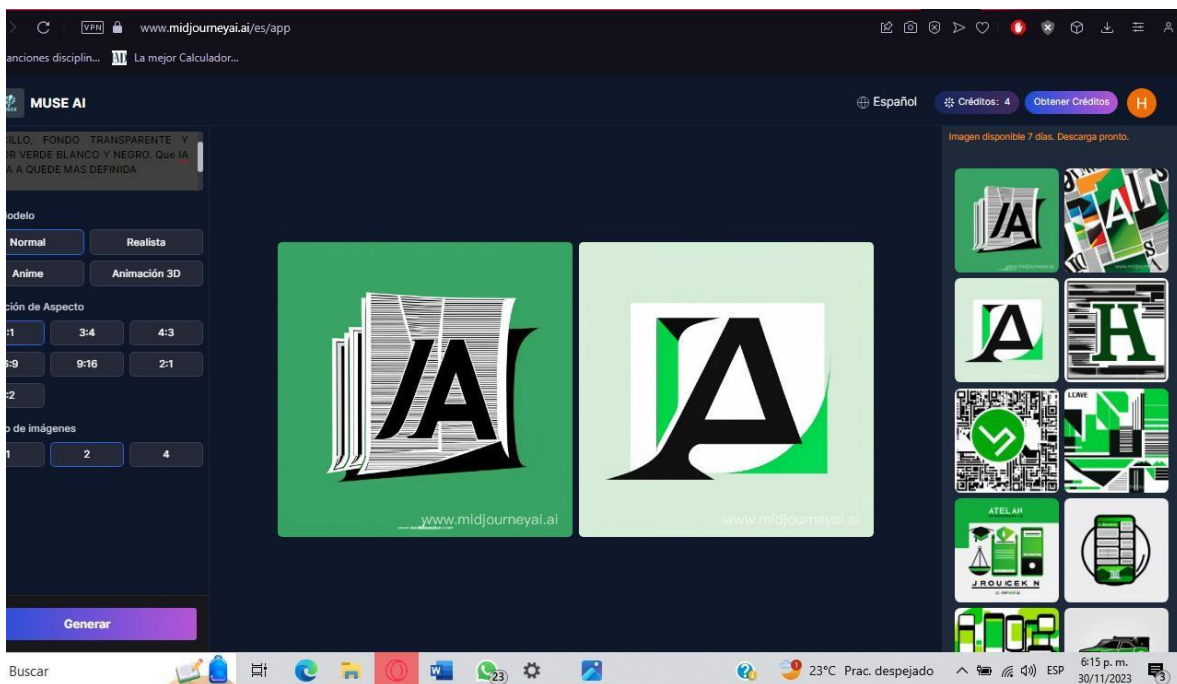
VPN www.midjourneyai.ai/es/app

anciones disciplin... La mejor Calculador...

MUSE AI

Español

Créditos: 4

Obtener Créditos

H

ILLO, FONDO TRANSPARENTE Y R VERDE BLANCO Y NEGRO. Que IA A QUEDE MAS DEFINIDA

odelo

Normal

Realista

Anime

Animación 3D

ción de Aspecto

:1

3:4

4:3

:9

9:16

2:1

:2

o de imágenes

1

2

4

Generar

IA

www.midjourneyai.ai

www.midjourneyai.ai

Imagen disponible 7 días. Descarga pronto.

IA

A

H

LLAVE

ATELAH

JROUICEK N

Buscar

23

23°C Prac. despejado

ESP

6:15 p. m.
30/11/2023

3